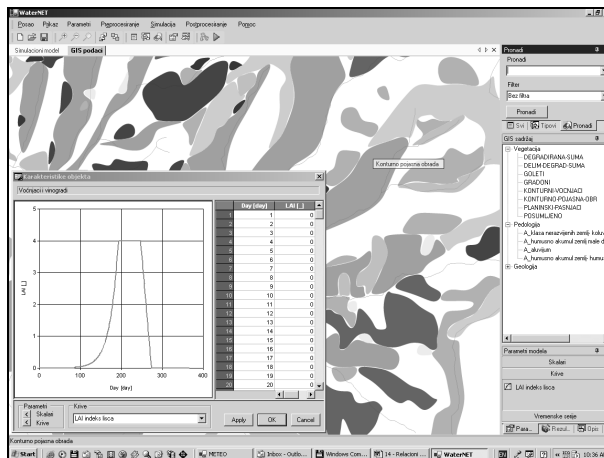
WaterNET

Posao Pokaz Parametri Pretprocesiranje Simulacija Postprocesiranje Pomoc

Simulacioni model GIS podaci

Kontumo pojasna obrada

Karakteristike objekta

Vocnjaci i vinogradi

| | Day [day] | LAI [_] |
|---|---|---|
| 1 | 1 | 0 |
| 2 | 2 | 0 |
| 3 | 3 | 0 |
| 4 | 4 | 0 |
| 5 | 5 | 0 |
| 6 | 6 | 0 |
| 7 | 7 | 0 |
| 8 | 8 | 0 |
| 9 | 9 | 0 |
| 10 | 10 | 0 |
| 11 | 11 | 0 |
| 12 | 12 | 0 |
| 13 | 13 | 0 |
| 14 | 14 | 0 |
| 15 | 15 | 0 |
| 16 | 16 | 0 |
| 17 | 17 | 0 |
| 18 | 18 | 0 |
| 19 | 19 | 0 |
| 20 | 20 | 0 |

5
4
3
2
1
0
LAI [_]
0 100 200 300 400
Day [day]

Parametri
Skalari
Krive

Krive
LAI indeks lisca

Apply OK Cancel

Pronadi
Pronadi
Filter
Bez filtra
Pronadi
Svi Tipovi Pronadi

GIS sadrzaj
Vegetacija
DEGRADIRANA-SUMA
DELIM.DEGRAD.-SUMA
GOLETI
GRADOVI
KONTURNI-VOCNJACI
KONTURNO-POJASNA-OBR
PLANINSKI-PASNJACI
POSUMLJENO
Pedologija
A_klasa neszvijenih zemlj. koluv
A_humusno akumul.zemlj.nale d
A_aluvium
A_humusno akumul.zemlj.nale
Geologija

Parametri modela
Skalari
Krive
LAI indeks lisca
Vremenske serije
Para... Rezul... Opis

Kontumo pojasna obrada

Start METEO Inbox - Outlo... Windows Com... 24 - Relacioni ... WaterNET 10:36 A